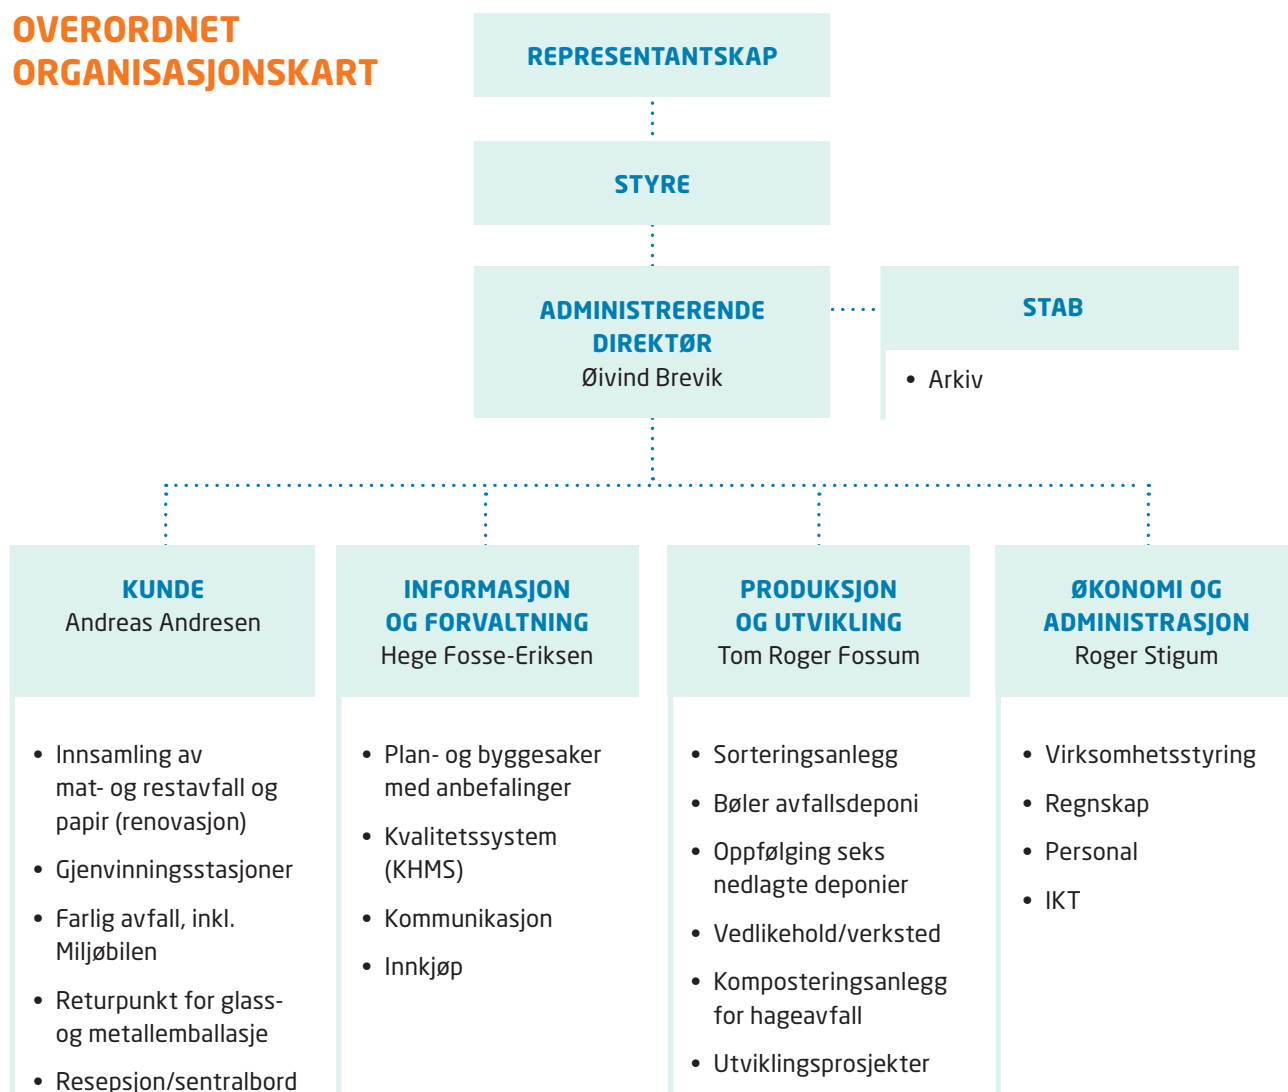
OVERORDNET ORGANISASJONSKART

REPRESENTANTSKAP

STYRE

ADMINISTRERENDE DIREKTØR
Øivind Brevik

STAB
• Arkiv

KUNDE
Andreas Andresen

• Innsamling av mat- og restavfall og papir (renovasjon)
• Gjenvinningsstasjoner
• Farlig avfall, inkl. Miljøbilen
• Returpunkt for glass- og metallemballasje
• Resepsjon/sentralbord

INFORMASJON OG FORVALTNING
Hege Fosse-Eriksen

• Plan- og byggesaker med anbefalinger
• Kvalitetssystem (KHMS)
• Kommunikasjon
• Innkjøp

PRODUKSJON OG UTVIKLING
Tom Roger Fossum

• Sorteringsanlegg
• Bøler avfallsdeponi
• Oppfølging seks nedlagte deponier
• Vedlikehold/verksted
• Komposteringsanlegg for hageavfall
• Utviklingsprosjekter

ØKONOMI OG ADMINISTRASJON
Roger Stigum

• Virksomhetsstyring
• Regnskap
• Personal
• IKT